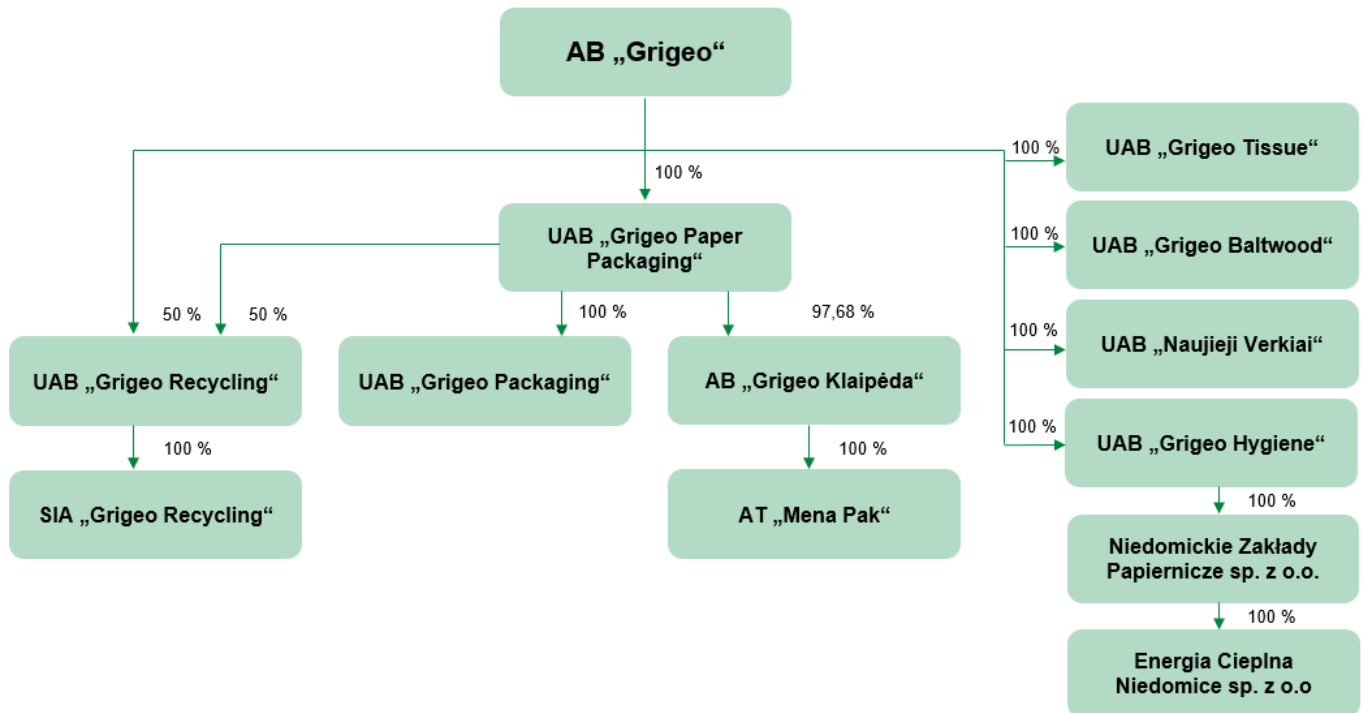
AB „Grigeo“

100 %

UAB „Grigeo Paper Packaging“

100 %
UAB „Grigeo Tissue“

100 %
UAB „Grigeo Baltwood“

100 %
UAB „Naujieji Verkiai“

100 %
UAB „Grigeo Hygiene“

50 %
50 %
UAB „Grigeo Recycling“

100 %
SIA „Grigeo Recycling“

100 %
UAB „Grigeo Packaging“

97,68 %
AB „Grigeo Klaipėda“

100 %
AT „Mena Pak“

100 %
Niedomickie Zakłady Papiernicze sp. z o.o.

100 %
Energia Cieplna Niedomice sp. z o.o